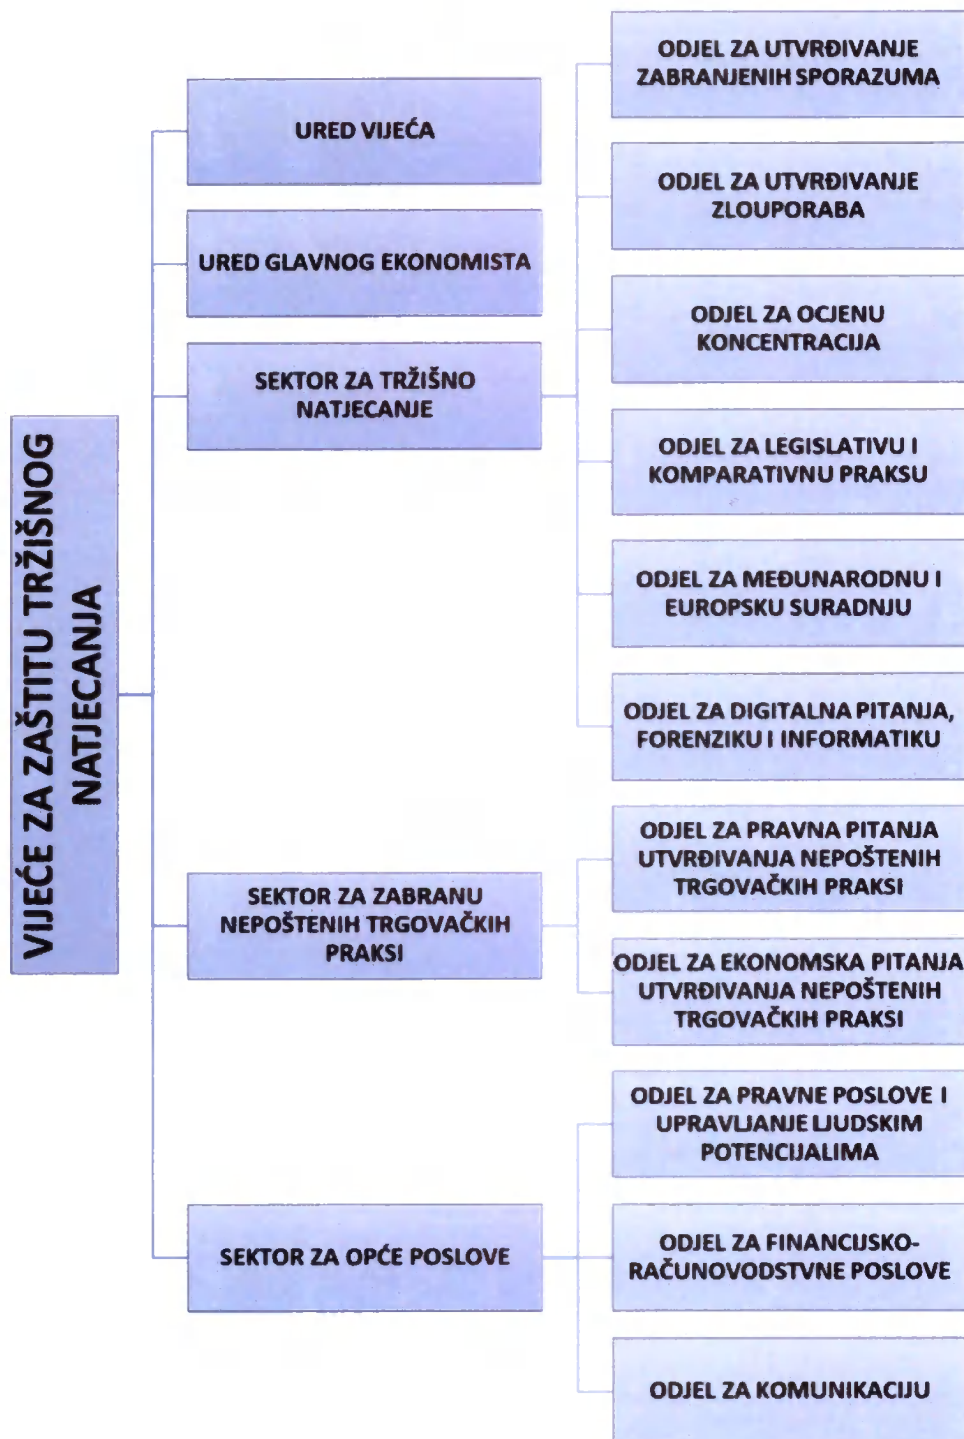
VIJEĆE ZA ZAŠTITU TRŽIŠNOG NATJECANJA

URED VIJEĆA

URED GLAVNOG EKONOMISTA

SEKTOR ZA TRŽIŠNO NATJECANJE

ODJEL ZA UTVRĐIVANJE ZABRANJENIH SPORAZUMA

ODJEL ZA UTVRĐIVANJE ZLOUPORABA

ODJEL ZA OCJENU KONCENTRACIJA

ODJEL ZA LEGISLATIVU I KOMPARATIVNU PRAKSU

ODJEL ZA MEĐUNARODNU I EUROPSKU SURADNJU

ODJEL ZA DIGITALNA PITANJA, FORENZIKU I INFORMATIKU

SEKTOR ZA ZABRANU NEPOŠTENIH TRGOVAČKIH PRAKSI

ODJEL ZA PRAVNA PITANJA UTVRĐIVANJA NEPOŠTENIH TRGOVAČKIH PRAKSI

ODJEL ZA EKONOMSKA PITANJA UTVRĐIVANJA NEPOŠTENIH TRGOVAČKIH PRAKSI

SEKTOR ZA OPĆE POSLOVE

ODJEL ZA PRAVNE POSLOVE I UPRAVLJANJE LJUDSKIM POTENCIJALIMA

ODJEL ZA FINANCIJSKO-RAČUNOVODSTVNE POSLOVE

ODJEL ZA KOMUNIKACIJU